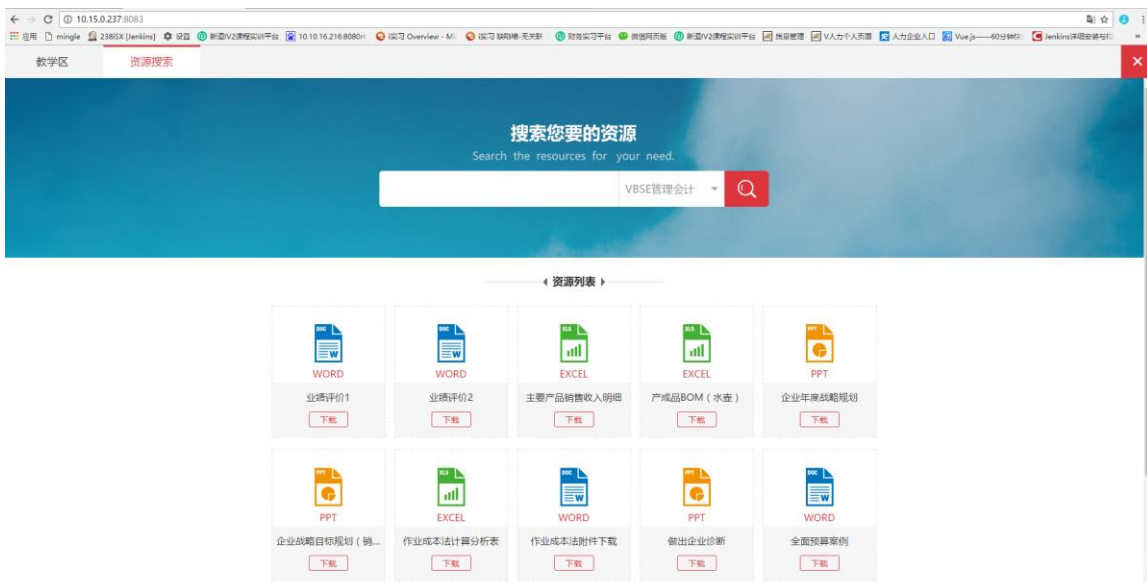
10.15.0.237:8083

应用 mingle 238ISX [Jenkins] 设置 新道IV2课程实训平台 10.10.16.216:8080 读习 Overview - Mi 读习 缺陷榜-无关联 财务实习平台 微信网页版 新道IV2课程实训平台 质量管理 V人力个人页面 人力企业入口 Vue.js——60分钟快 Jenkins详细安装与

教学区 资源搜索

搜索您要的资源
Search the resources for your need.

VBSE管理会计

资源列表

DOC W
WORD
业绩评价1
下载

DOC W
WORD
业绩评价2
下载

XLS
EXCEL
主要产品销售收入明细
下载

XLS
EXCEL
产成品BOM（水壶）
下载

PPT
PPT
企业年度战略规划
下载

PPT
PPT
企业战略目标规划（销...
下载

XLS
EXCEL
作业成本法计算分析表
下载

DOC W
WORD
作业成本法附件下载
下载

PPT
PPT
做出企业诊断
下载

DOC W
WORD
全面预算案例
下载